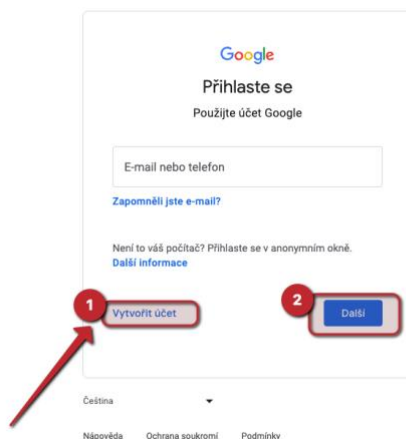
Google

Přihlaste se

Použijte účet Google

E-mail nebo telefon

Zapomněli jste e-mail?

Není to váš počítač? Přihlaste se v anonymním okně.
Další informace

1

Vytvořit účet

2

Další

Čeština

Nápověda Ochrana soukromí Podmínky